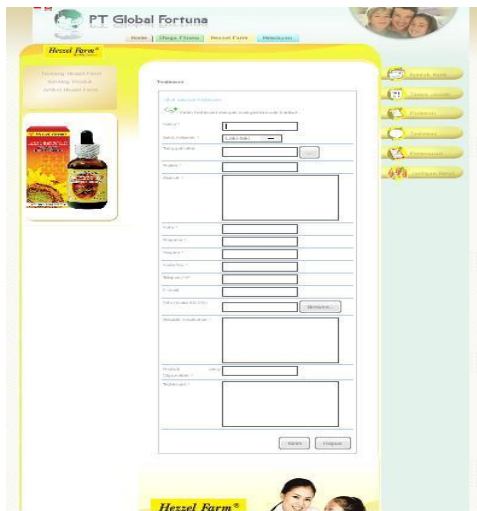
PT Global Fortuna

Home | Harga Grosir | Hezzel Farm | Member

Hezzel Farm®

Tentang Hezzel Farm
Tentang Produk
Artikel Hezzel Farm

Testimoni

Isi Testimoni

Silahkan isi testimoni anda pada form berikut

Nama *
Jenis Kelamin * Laki-laki
Tanggal Lahir
Email *
Alamat *
Kota *
Propinsi *
Negara *
Kode Pos *
Telepon / HP
Produk
File Upload Gambar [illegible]
Riwayat Penyakit *
Produk yang Digunakan *
Testimoni *

Kirim Hapus

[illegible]
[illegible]
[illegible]
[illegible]
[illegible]
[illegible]

Hezzel Farm®